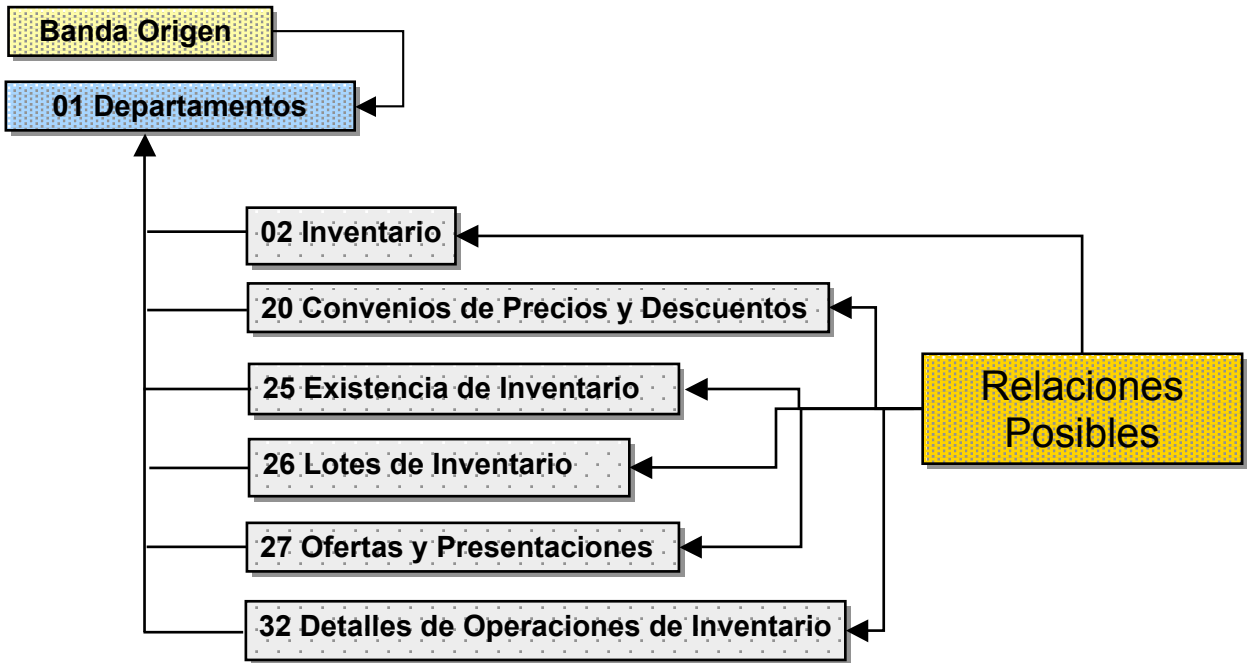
Banda Origen

01 Departamentos

02 Inventario

20 Convenios de Precios y Descuentos

25 Existencia de Inventario

26 Lotes de Inventario

27 Ofertas y Presentaciones

32 Detalles de Operaciones de Inventario

Relaciones Posibles